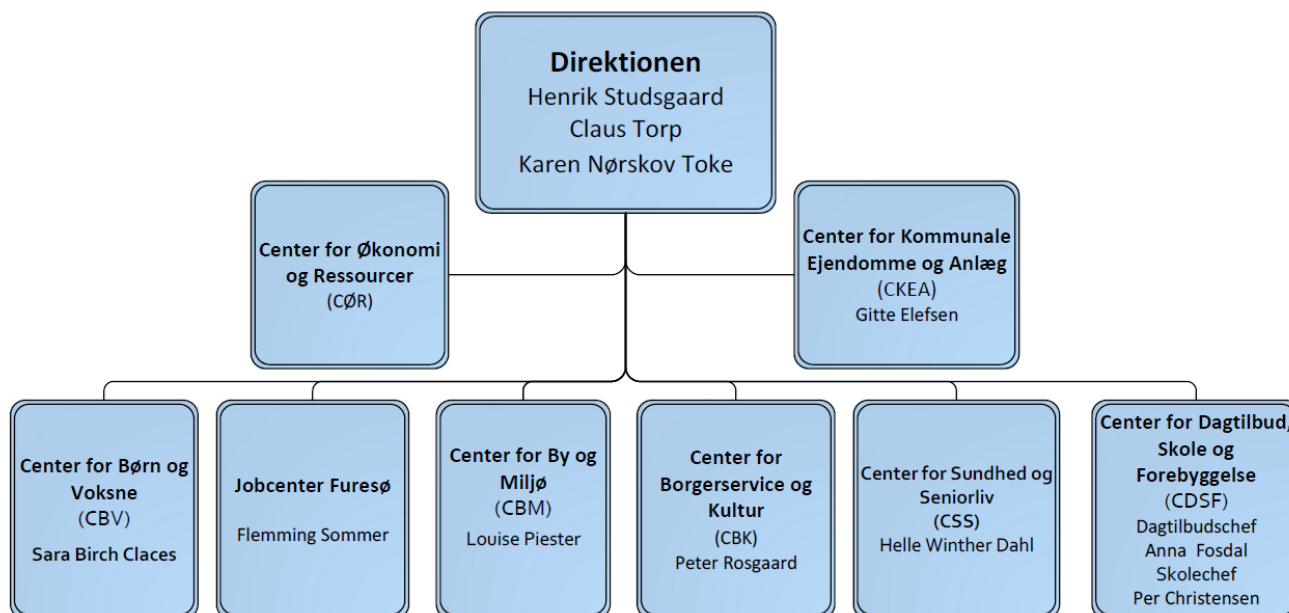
Direktionen
Henrik Studsgaard
Claus Torp
Karen Nørskov Toke

Center for Økonomi og Ressourcer
(CØR)

Center for Kommunale Ejendomme og Anlæg
(CKEA)
Gitte Elefsen

Center for Børn og Voksne
(CBV)
Sara Birch Claces

Jobcenter Furesø
Flemming Sommer

Center for By og Miljø
(CBM)
Louise Piester

Center for Borgerservice og Kultur
(CBK)
Peter Rosgaard

Center for Sundhed og Seniorliv
(CSS)
Helle Winther Dahl

Center for Dagtilbud/ Skole og Forebyggelse
(CDSF)
Dagtilbudschef
Anna Fosdal
Skolechef
Per Christensen